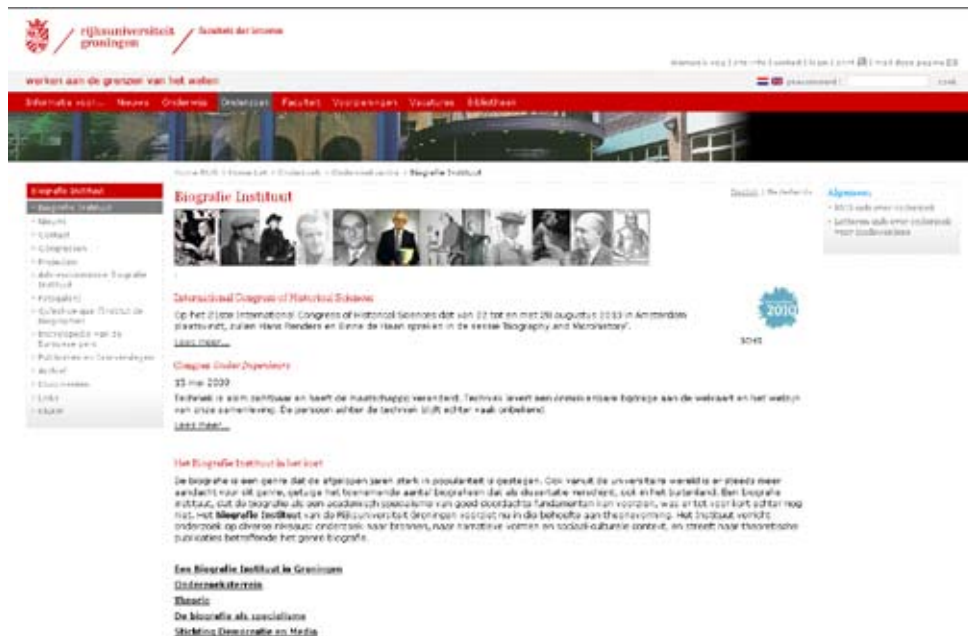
rijksuniversiteit groningen / faculteit der letteren

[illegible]

werken aan de grenzen van het weten

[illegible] zoek

Informatie voor... Nieuws Onderwijs Onderzoek Faculteit Voorzieningen Vacatures Bibliotheek

Home RUG > Home Let > Onderzoek > Onderzoekcentra > Biografie Instituut

Biografie Instituut
Biografie Instituut
Nieuws
Contact
Congressen
Projecten
Adviescommissie Biografie Instituut
Fotogalerij
Collectie van Instituut de Biografieën
Encyclopedie van de Europese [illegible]
Publicaties en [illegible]
Archief
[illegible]
Links
Media

Biografie Instituut

English | Nederlands

International Congress of Historical Sciences

Op het 21ste International Congress of Historical Sciences dat van 22 tot en met 28 augustus 2010 in Amsterdam plaatsvindt, zullen Hans Renders en Binne de Haan spreken in de sessie 'Biography and Microhistory'.

Lees meer...

2010

Congres Under Dependency

15 mei 2009

Techniek is alom zichtbaar en heeft de maatschappij veranderd. Techniek levert een onmiskenbare bijdrage aan de welvaart en het welzijn van onze samenleving. De persoon achter de techniek blijft echter vaak onbekend.

Lees meer...

Het Biografie Instituut in het kort

De biografie is een genre dat de afgelopen jaren sterk in populariteit is gestegen. Ook vanuit de universitaire wereld is er steeds meer aandacht voor dit genre, getuige het toenemende aantal biografieën dat als dissertatie verschijnt, ook in het buitenland. Een biografie instituut, dat de biografie als een academisch specialisme van goed doordachte fundamenten kan voorzien, was er tot voor kort echter nog niet. Het biografie instituut van de Rijksuniversiteit Groningen voorziet nu in die behoefte aan theorievorming. Het Instituut verricht onderzoek op diverse niveaus: onderzoek naar bronnen, naar narratieve vormen en sociaal-culturele context, en streeft naar theoretische publicaties betreffende het genre biografie.

Een Biografie Instituut in Groningen
Onderzoeksterrein
Theorie
De biografie als specialisme
Stichting Democratie en Media

Algemeen
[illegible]
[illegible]